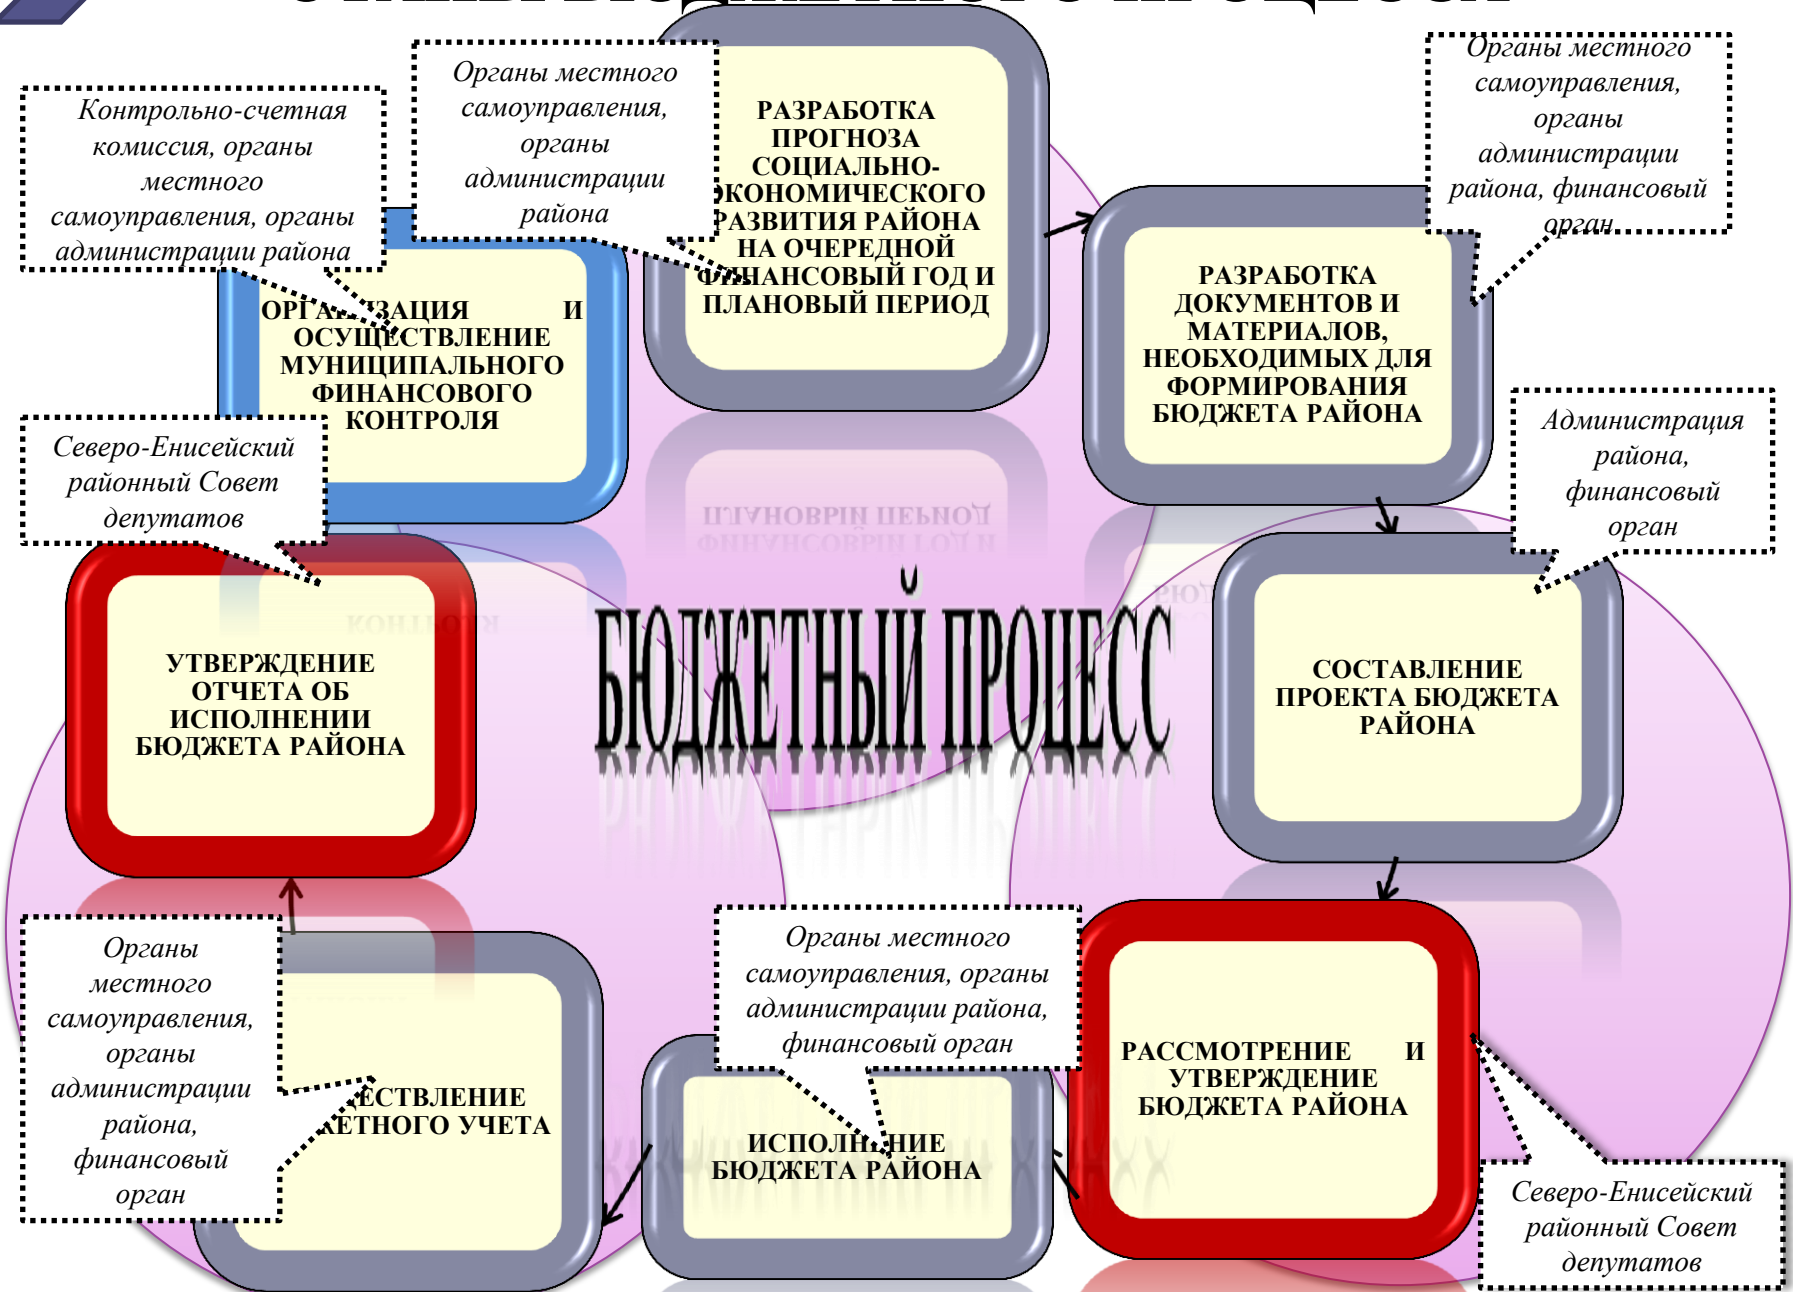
Контрольно-счетная комиссия, органы местного самоуправления, органы администрации района

Органы местного самоуправления, органы администрации района

РАЗРАБОТКА ПРОГНОЗА СОЦИАЛЬНО-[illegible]ЭКОНОМИЧЕСКОГО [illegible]РАЗВИТИЯ РАЙОНА НА ОЧЕРЕДНОЙ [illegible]ИНАНСОВЫЙ ГОД И ПЛАНОВЫЙ ПЕРИОД

Органы местного самоуправления, органы администрации района, финансовый орган

ОРГА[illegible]ЗАЦИЯ И ОСУЩЕСТВЛЕНИЕ МУНИЦИПАЛЬНОГО ФИНАНСОВОГО КОНТРОЛЯ

РАЗРАБОТКА ДОКУМЕНТОВ И МАТЕРИАЛОВ, НЕОБХОДИМЫХ ДЛЯ ФОРМИРОВАНИЯ БЮДЖЕТА РАЙОНА

Северо-Енисейский районный Совет депутатов

Администрация района, финансовый орган

УТВЕРЖДЕНИЕ ОТЧЕТА ОБ ИСПОЛНЕНИИ БЮДЖЕТА РАЙОНА

БЮДЖЕТНЫЙ ПРОЦЕСС

СОСТАВЛЕНИЕ ПРОЕКТА БЮДЖЕТА РАЙОНА

Органы местного самоуправления, органы администрации района, финансовый орган

Органы местного самоуправления, органы администрации района, финансовый орган

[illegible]ЕСТВЛЕНИЕ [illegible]ЕТНОГО УЧЕТА

ИСПОЛН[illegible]НИЕ БЮДЖЕТА РАЙОНА

РАССМОТРЕНИЕ И УТВЕРЖДЕНИЕ БЮДЖЕТА РАЙОНА

Северо-Енисейский районный Совет депутатов